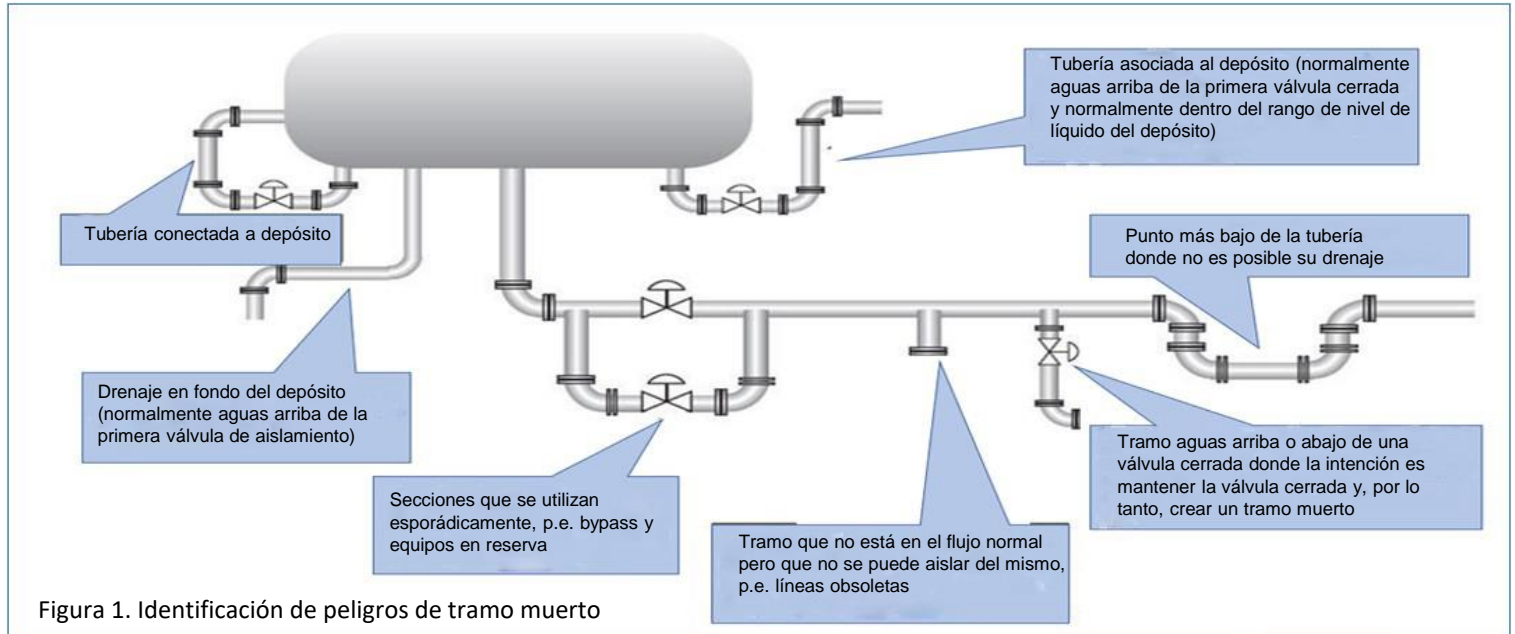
Tubería asociada al depósito (normalmente aguas arriba de la primera válvula cerrada y normalmente dentro del rango de nivel de líquido del depósito)

Tubería conectada a depósito

Punto más bajo de la tubería donde no es posible su drenaje

Drenaje en fondo del depósito (normalmente aguas arriba de la primera válvula de aislamiento)

Tramo aguas arriba o abajo de una válvula cerrada donde la intención es mantener la válvula cerrada y, por lo tanto, crear un tramo muerto

Secciones que se utilizan esporádicamente, p.e. bypass y equipos en reserva

Tramo que no está en el flujo normal pero que no se puede aislar del mismo, p.e. líneas obsoletas

Figura 1. Identificación de peligros de tramo muerto